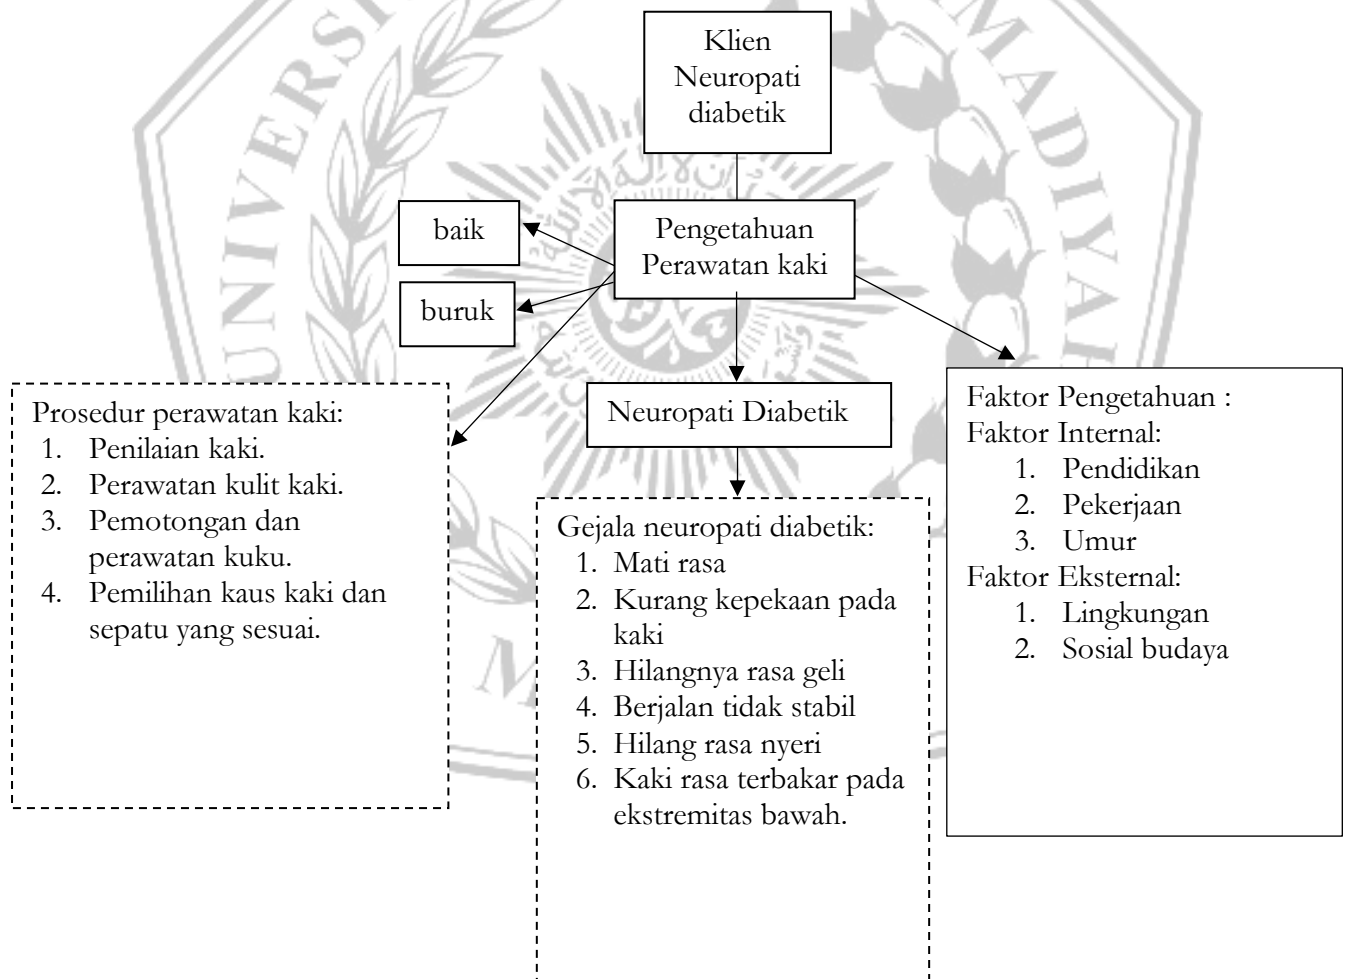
Klien Neuropati diabetik

baik

Pengetahuan Perawatan kaki

buruk

Prosedur perawatan kaki:
1. Penilaian kaki.
2. Perawatan kulit kaki.
3. Pemotongan dan perawatan kuku.
4. Pemilihan kaus kaki dan sepatu yang sesuai.

Neuropati Diabetik

Gejala neuropati diabetik:
1. Mati rasa
2. Kurang kepekaan pada kaki
3. Hilangnya rasa geli
4. Berjalan tidak stabil
5. Hilang rasa nyeri
6. Kaki rasa terbakar pada ekstremitas bawah.

Faktor Pengetahuan :
Faktor Internal:
1. Pendidikan
2. Pekerjaan
3. Umur
Faktor Eksternal:
1. Lingkungan
2. Sosial budaya